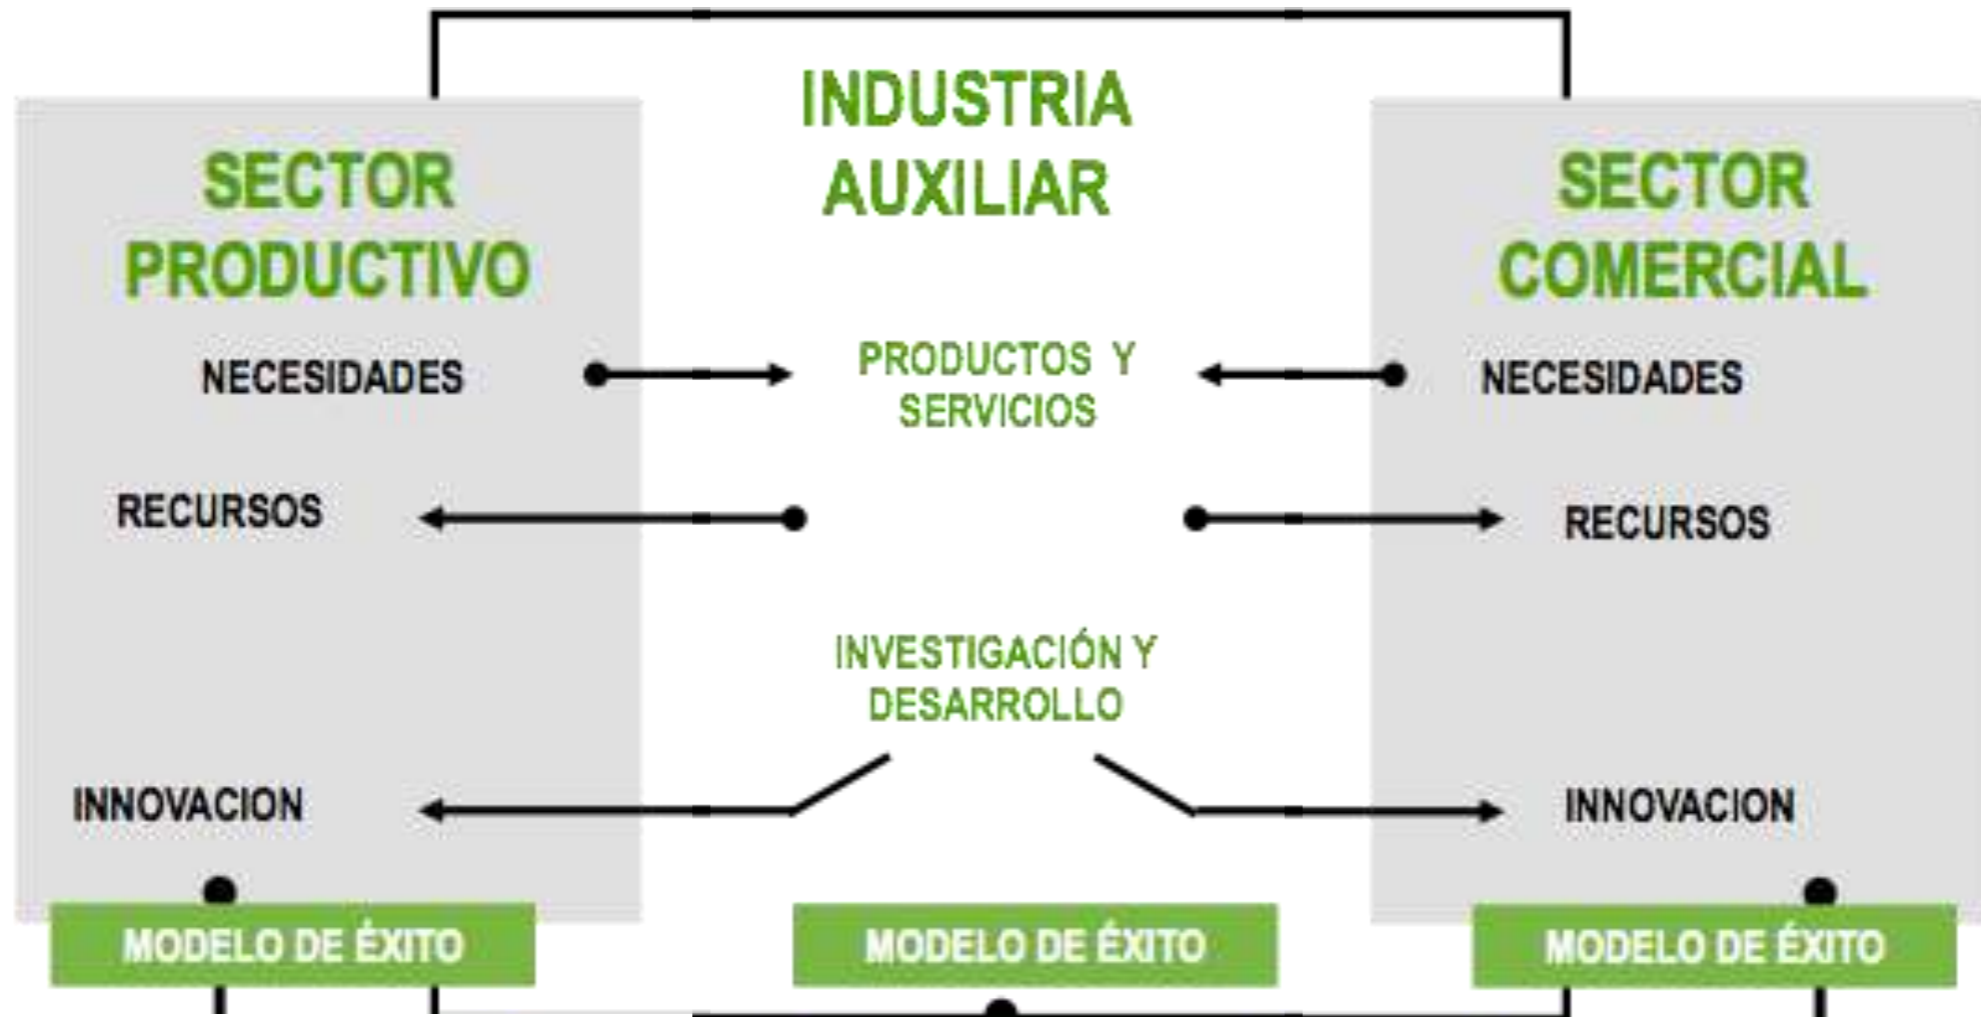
SECTOR PRODUCTIVO

NECESIDADES

RECURSOS

INNOVACION

MODELO DE ÉXITO

INDUSTRIA AUXILIAR

PRODUCTOS Y SERVICIOS

INVESTIGACIÓN Y DESARROLLO

MODELO DE ÉXITO

SECTOR COMERCIAL

NECESIDADES

RECURSOS

INNOVACION

MODELO DE ÉXITO